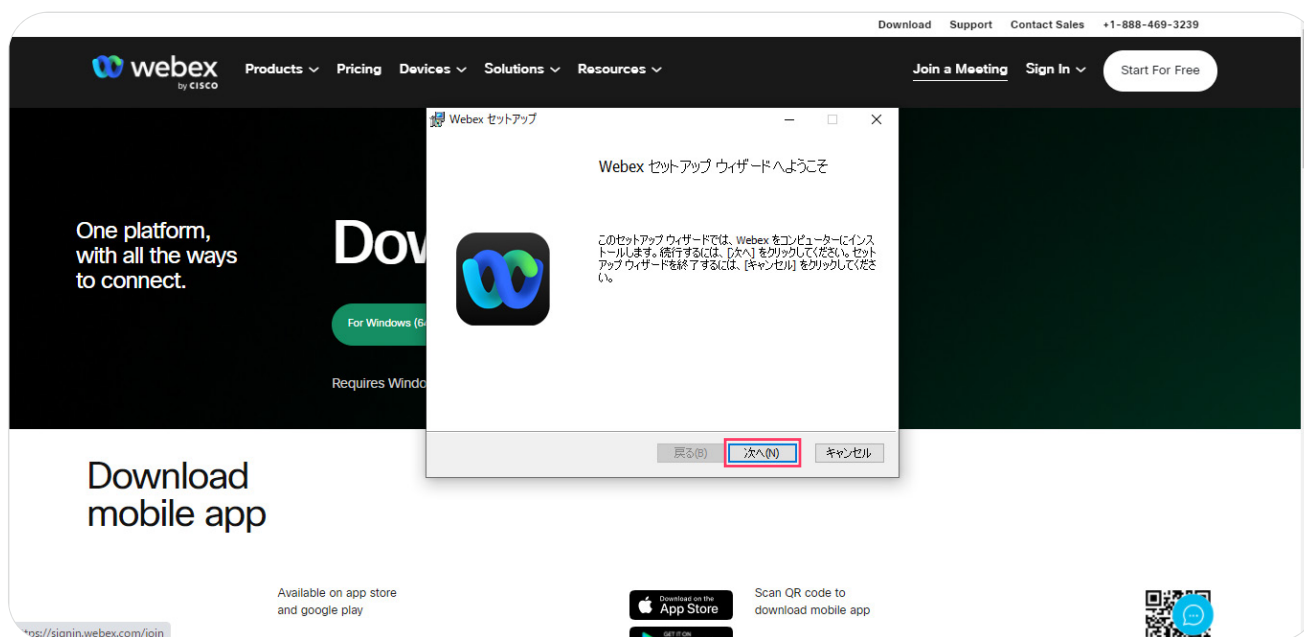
Download Support Contact Sales +1-888-469-3239

webex by CISCO

Products Pricing Devices Solutions Resources

Join a Meeting Sign In Start For Free

One platform, with all the ways to connect.

Dow

For Windows (6

Requires Windo

Webex セットアップ

Webex セットアップ ウィザードへようこそ

このセットアップ ウィザードでは、Webex をコンピューターにインストールします。続行するには、[次へ] をクリックしてください。セットアップ ウィザードを終了するには、[キャンセル] をクリックしてください。

戻る(B) 次へ(N) キャンセル

Download mobile app

Available on app store and google play

Download on the App Store

GET IT ON

Scan QR code to download mobile app

tps://signin.webex.com/join